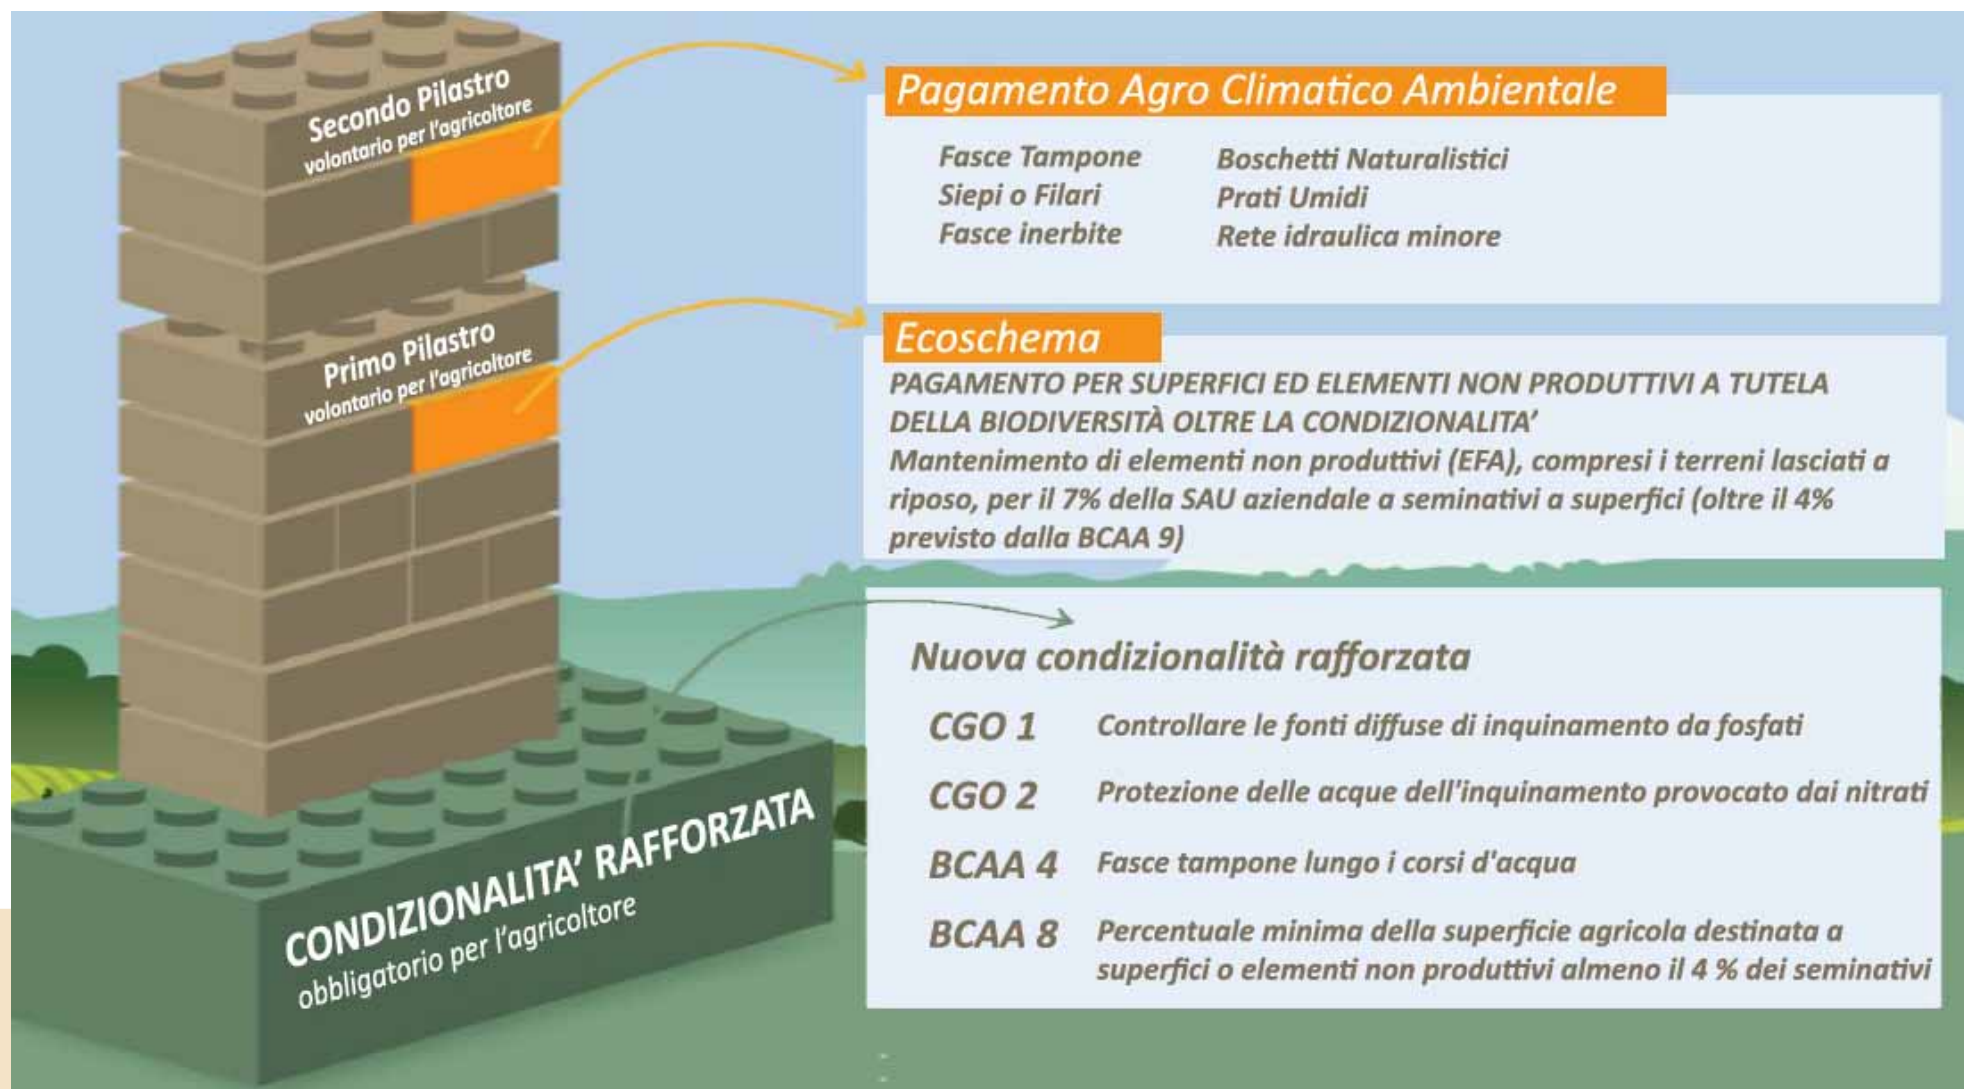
Secondo Pilastro
volontario per l'agricoltore

Primo Pilastro
volontario per l'agricoltore

CONDIZIONALITA' RAFFORZATA
obbligatorio per l'agricoltore

Pagamento Agro Climatico Ambientale

Fasce Tampone
Siepi o Filari
Fasce inerbite

Boschetti Naturalistici
Prati Umidi
Rete idraulica minore

Ecoschema

PAGAMENTO PER SUPERFICI ED ELEMENTI NON PRODUTTIVI A TUTELA DELLA BIODIVERSITÀ OLTRE LA CONDIZIONALITA'
Mantenimento di elementi non produttivi (EFA), compresi i terreni lasciati a riposo, per il 7% della SAU aziendale a seminativi a superfici (oltre il 4% previsto dalla BCAA 9)

Nuova condizionalità rafforzata

CGO 1 Controllare le fonti diffuse di inquinamento da fosfati

CGO 2 Protezione delle acque dell'inquinamento provocato dai nitrati

BCAA 4 Fasce tampone lungo i corsi d'acqua

BCAA 8 Percentuale minima della superficie agricola destinata a superfici o elementi non produttivi almeno il 4 % dei seminativi